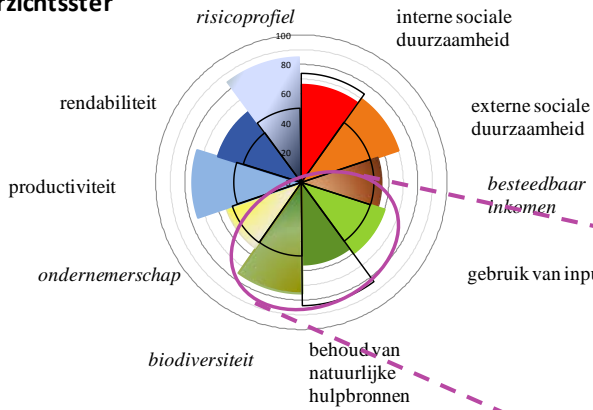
zichtsster

risicoprofiel

100
80
60
40
20

interne sociale duurzaamheid

externe sociale duurzaamheid

rendabiliteit

productiviteit

besteedbaar inkomen

ondernemerschap

gebruik van inpu

biodiversiteit

behoud van natuurlijke hulpbronnen